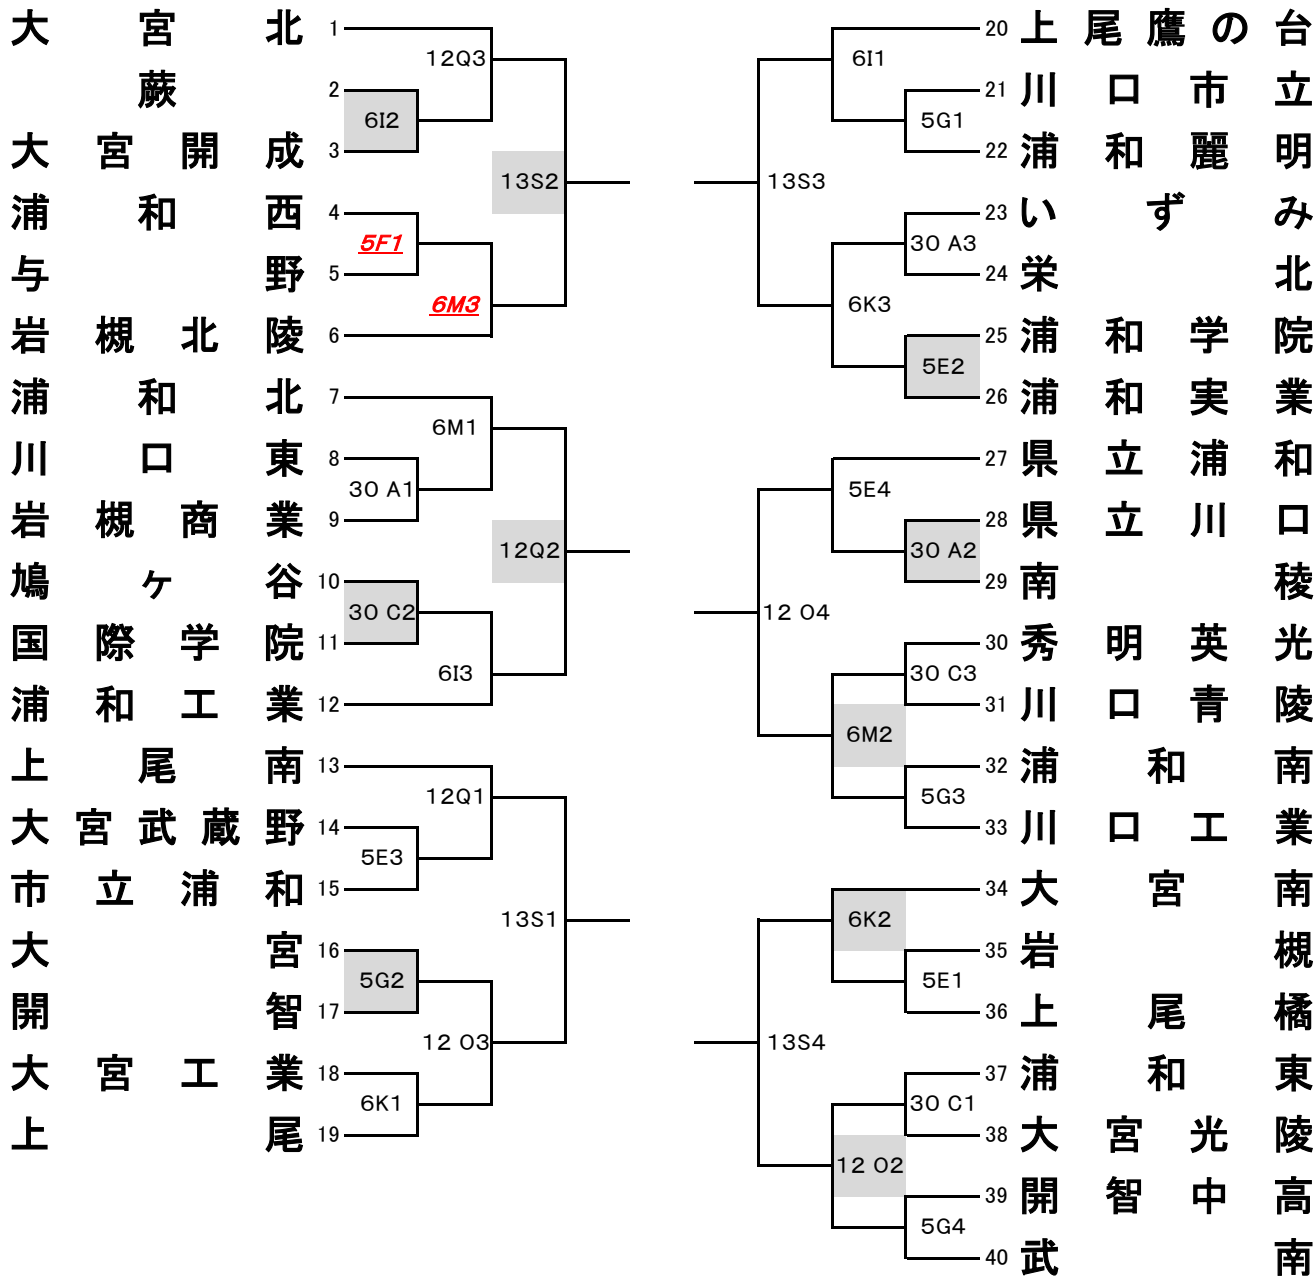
大宮北 1
蕨 2
大宮開成 3
浦和西 4
与野 5
岩槻北陵 6
浦和北 7
川口東 8
岩槻商業 9
鳩ヶ谷 10
国際学院 11
浦和工業 12
上尾南 13
大宮武蔵野 14
市立浦和 15
大宮 16
開智 17
大宮工業 18
上尾 19

12Q3
6I2
5F1
6M3
13S2
6M1
30 A1
30 C2
6I3
12Q2
12Q1
5E3
13S1
5G2
12 O3
6K1

6I1
5G1
13S3
30 A3
6K3
5E2
5E4
30 A2
12 O4
30 C3
6M2
5G3
6K2
5E1
13S4
30 C1
12 O2
5G4

20 上尾鷹の台
21 川口市立
22 浦和麗明
23 いずみ
24 栄北
25 浦和学院
26 浦和実業
27 県立浦和
28 県立川口
29 南稜
30 秀明英光
31 川口青陵
32 浦和南
33 川口工業
34 大宮南
35 岩槻
36 上尾橋
37 浦和東
38 大宮光陵
39 開智中高
40 武南